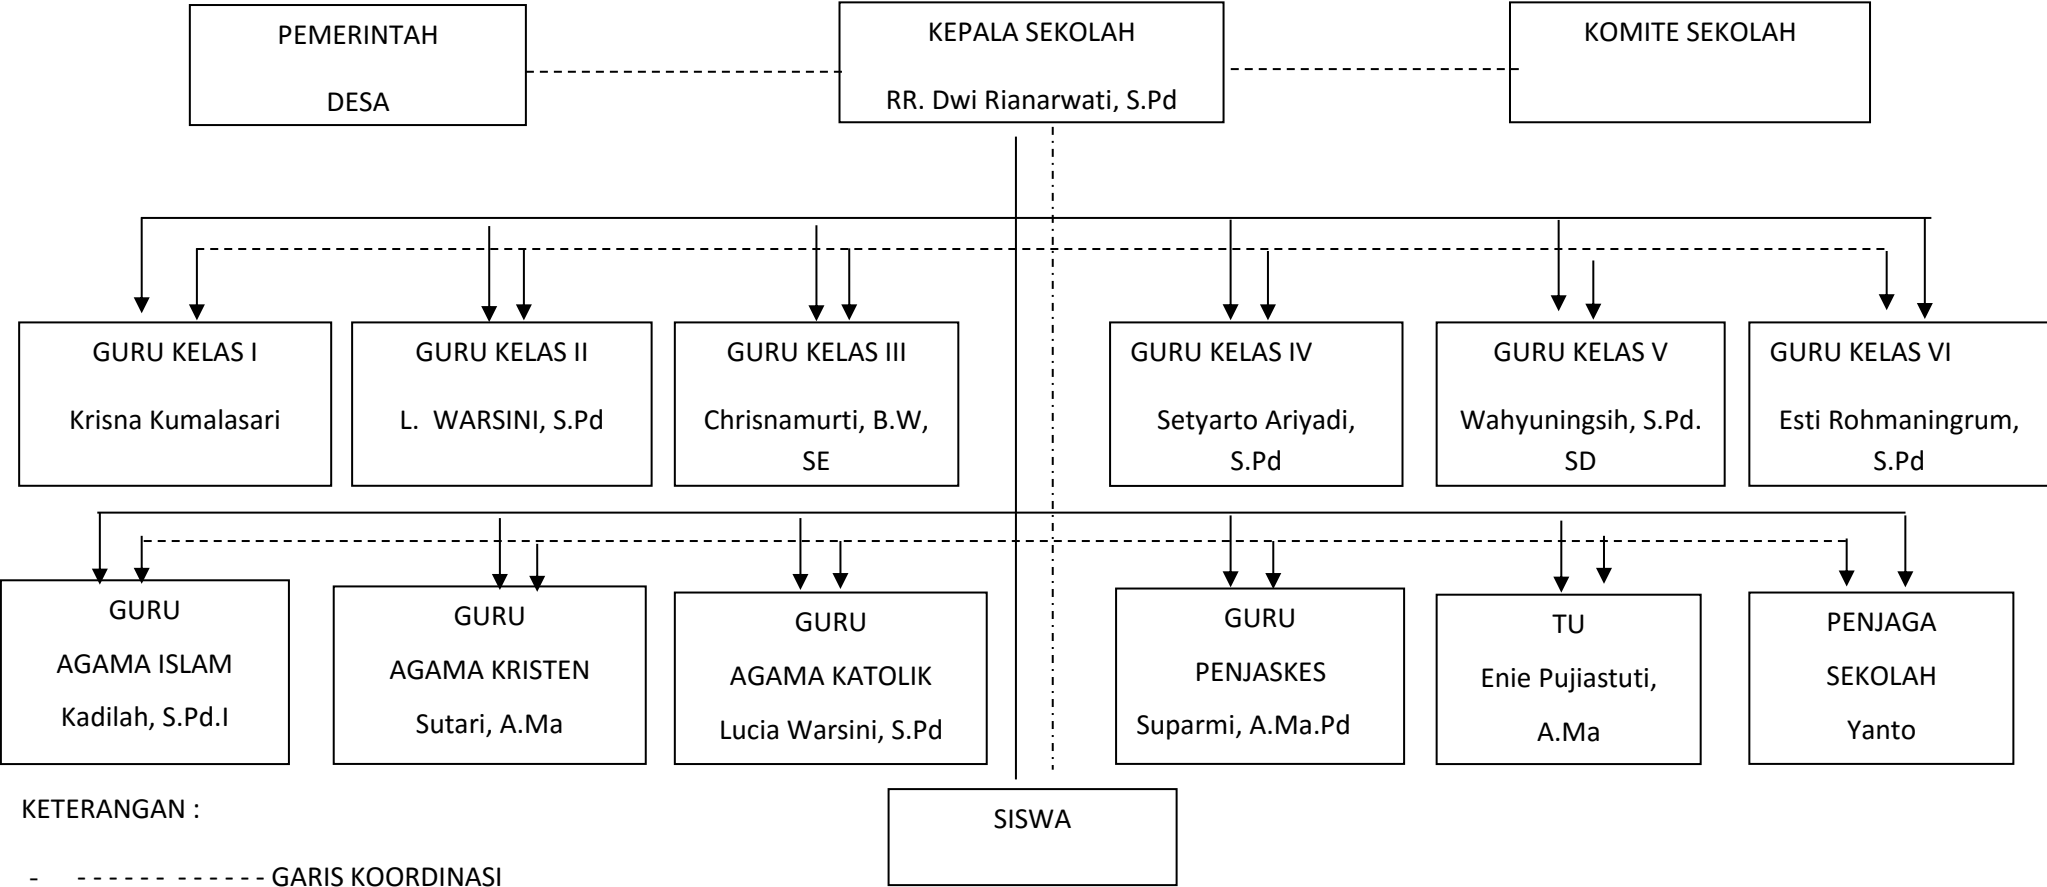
PEMERINTAH

DESA

KEPALA SEKOLAH

RR. Dwi Rianarwati, S.Pd

KOMITE SEKOLAH

GURU KELAS I

Krisna Kumalasari

GURU KELAS II

L. WARSINI, S.Pd

GURU KELAS III

Chrisnamurti, B.W, SE

GURU KELAS IV

Setyarto Ariyadi, S.Pd

GURU KELAS V

Wahyuningsih, S.Pd. SD

GURU KELAS VI

Esti Rohmaningrum, S.Pd

GURU AGAMA ISLAM

Kadilah, S.Pd.I

GURU AGAMA KRISTEN

Sutari, A.Ma

GURU AGAMA KATOLIK

Lucia Warsini, S.Pd

GURU PENJASKES

Suparmi, A.Ma.Pd

TU

Enie Pujiastuti, A.Ma

PENJAGA SEKOLAH

Yanto

SISWA

KETERANGAN :

- ------ ------ GARIS KOORDINASI